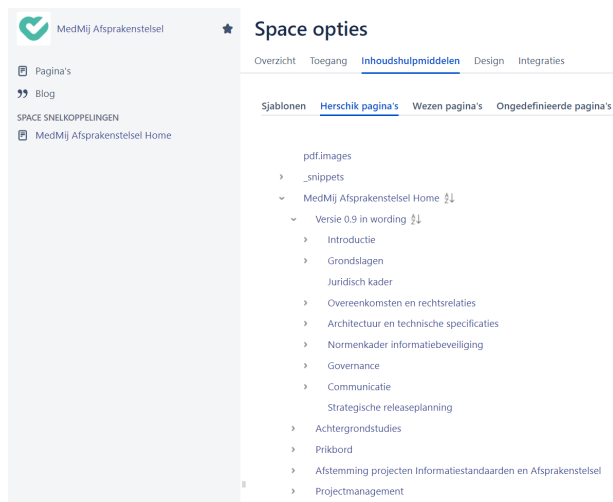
MedMij Afsprakenstelsel

Pagina's

Blog

SPACE SNELKOPPELINGEN

MedMij Afsprakenstelsel Home

Space opties

Overzicht Toegang Inhoudshulpmiddelen Design Integraties

Sjablonen Herschik pagina's Wezen pagina's Ongedefinieerde pagina's

pdf.images

_snippets

MedMij Afsprakenstelsel Home

Versie 0.9 in wording

Introductie

Grondslagen

Juridisch kader

Overeenkomsten en rechtsrelaties

Architectuur en technische specificaties

Normenkader informatiebeveiliging

Governance

Communicatie

Strategische releaseplanning

Achtergrondstudies

Prikbord

Afstemming projecten Informatiestandaarden en Afsprakenstelsel

Projectmanagement